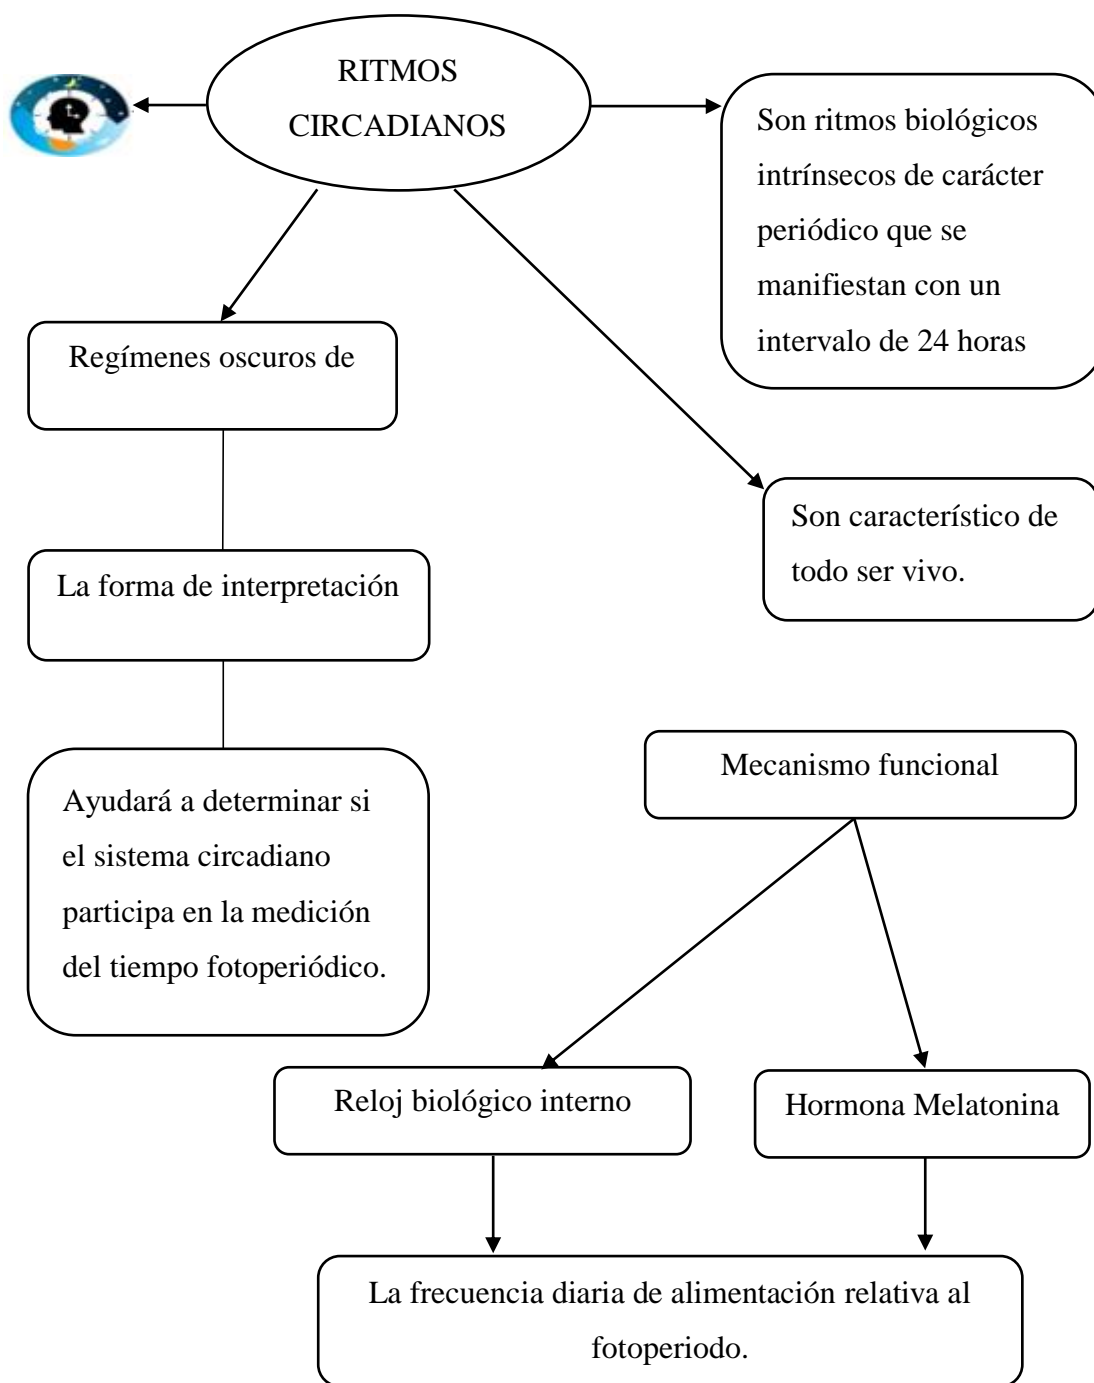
RITMOS CIRCADIANOS

Son ritmos biológicos intrínsecos de carácter periódico que se manifiestan con un intervalo de 24 horas

Regímenes oscuros de

Son característico de todo ser vivo.

La forma de interpretación

Ayudará a determinar si el sistema circadiano participa en la medición del tiempo fotoperiódico.

Mecanismo funcional

Reloj biológico interno

Hormona Melatonina

La frecuencia diaria de alimentación relativa al fotoperiodo.